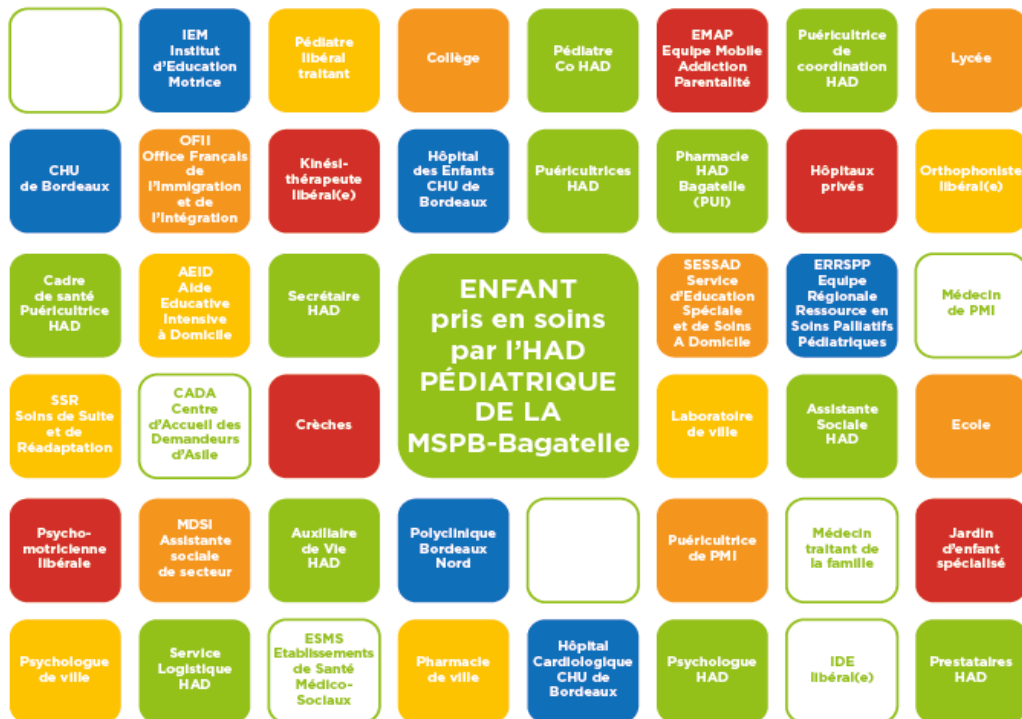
IEM Institut d'Education Motrice

Pédiatre libéral traitant

Collège

Pédiatre Co HAD

EMAP Equipe Mobile Addiction Parentalité

Puéricultrice de coordination HAD

Lycée

CHU de Bordeaux

OFII Office Français de l'Immigration et de l'Intégration

Kinési-thérapeute libéral(e)

Hôpital des Enfants CHU de Bordeaux

Puéricultrices HAD

Pharmacie HAD Bagatelle (PUI)

Hôpitaux privés

Orthophoniste libéral(e)

Cadre de santé Puéricultrice HAD

AEID Aide Educative Intensive à Domicile

Secrétaire HAD

ENFANT pris en soins par l'HAD PÉDIATRIQUE DE LA MSPB-Bagatelle

SESSAD Service d'Education Spéciale et de Soins A Domicile

ERRSPP Equipe Régionale Ressource en Soins Palliatifs Pédiatriques

Médecin de PMI

SSR Soins de Suite et de Réadaptation

CADA Centre d'Accueil des Demandeurs d'Asile

Crèches

Laboratoire de ville

Assistante Sociale HAD

Ecole

Psycho-motricienne libérale

MDSI Assistante sociale de secteur

Auxiliaire de Vie HAD

Polyclinique Bordeaux Nord

Puéricultrice de PMI

Médecin traitant de la famille

Jardin d'enfant spécialisé

Psychologue de ville

Service Logistique HAD

ESMS Etablissements de Santé Médico-Sociaux

Pharmacie de ville

Hôpital Cardiologique CHU de Bordeaux

Psychologue HAD

IDE libéral(e)

Prestataires HAD